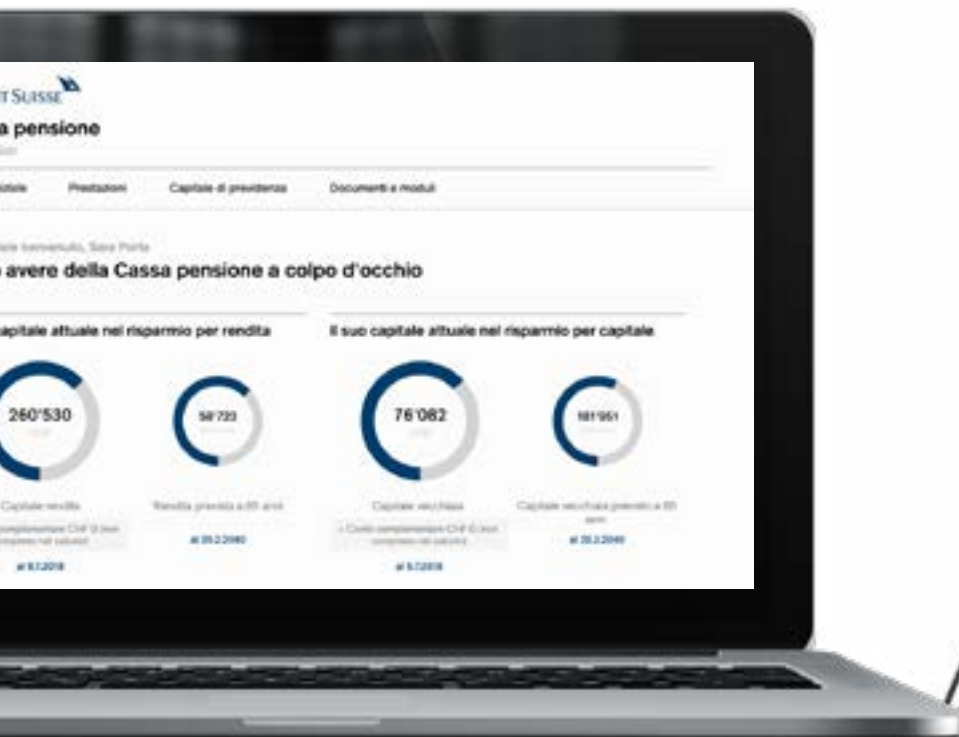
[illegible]T SUISSE

a pensione

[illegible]

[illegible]iziale Prestazioni Capitale di previdenza Documenti e moduli

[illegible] benvenuto, Sara Porta

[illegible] avere della Cassa pensione a colpo d'occhio

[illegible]apitale attuale nel risparmio per rendita

260'530

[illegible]

Capitale rendita

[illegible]

al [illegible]

58'723

Rendita prevista a 65 anni

al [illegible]

Il suo capitale attuale nel risparmio per capitale

76'082

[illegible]

Capitale vecchiaia

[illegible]

al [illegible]

181'951

Capitale vecchiaia previsto a 65 anni

al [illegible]